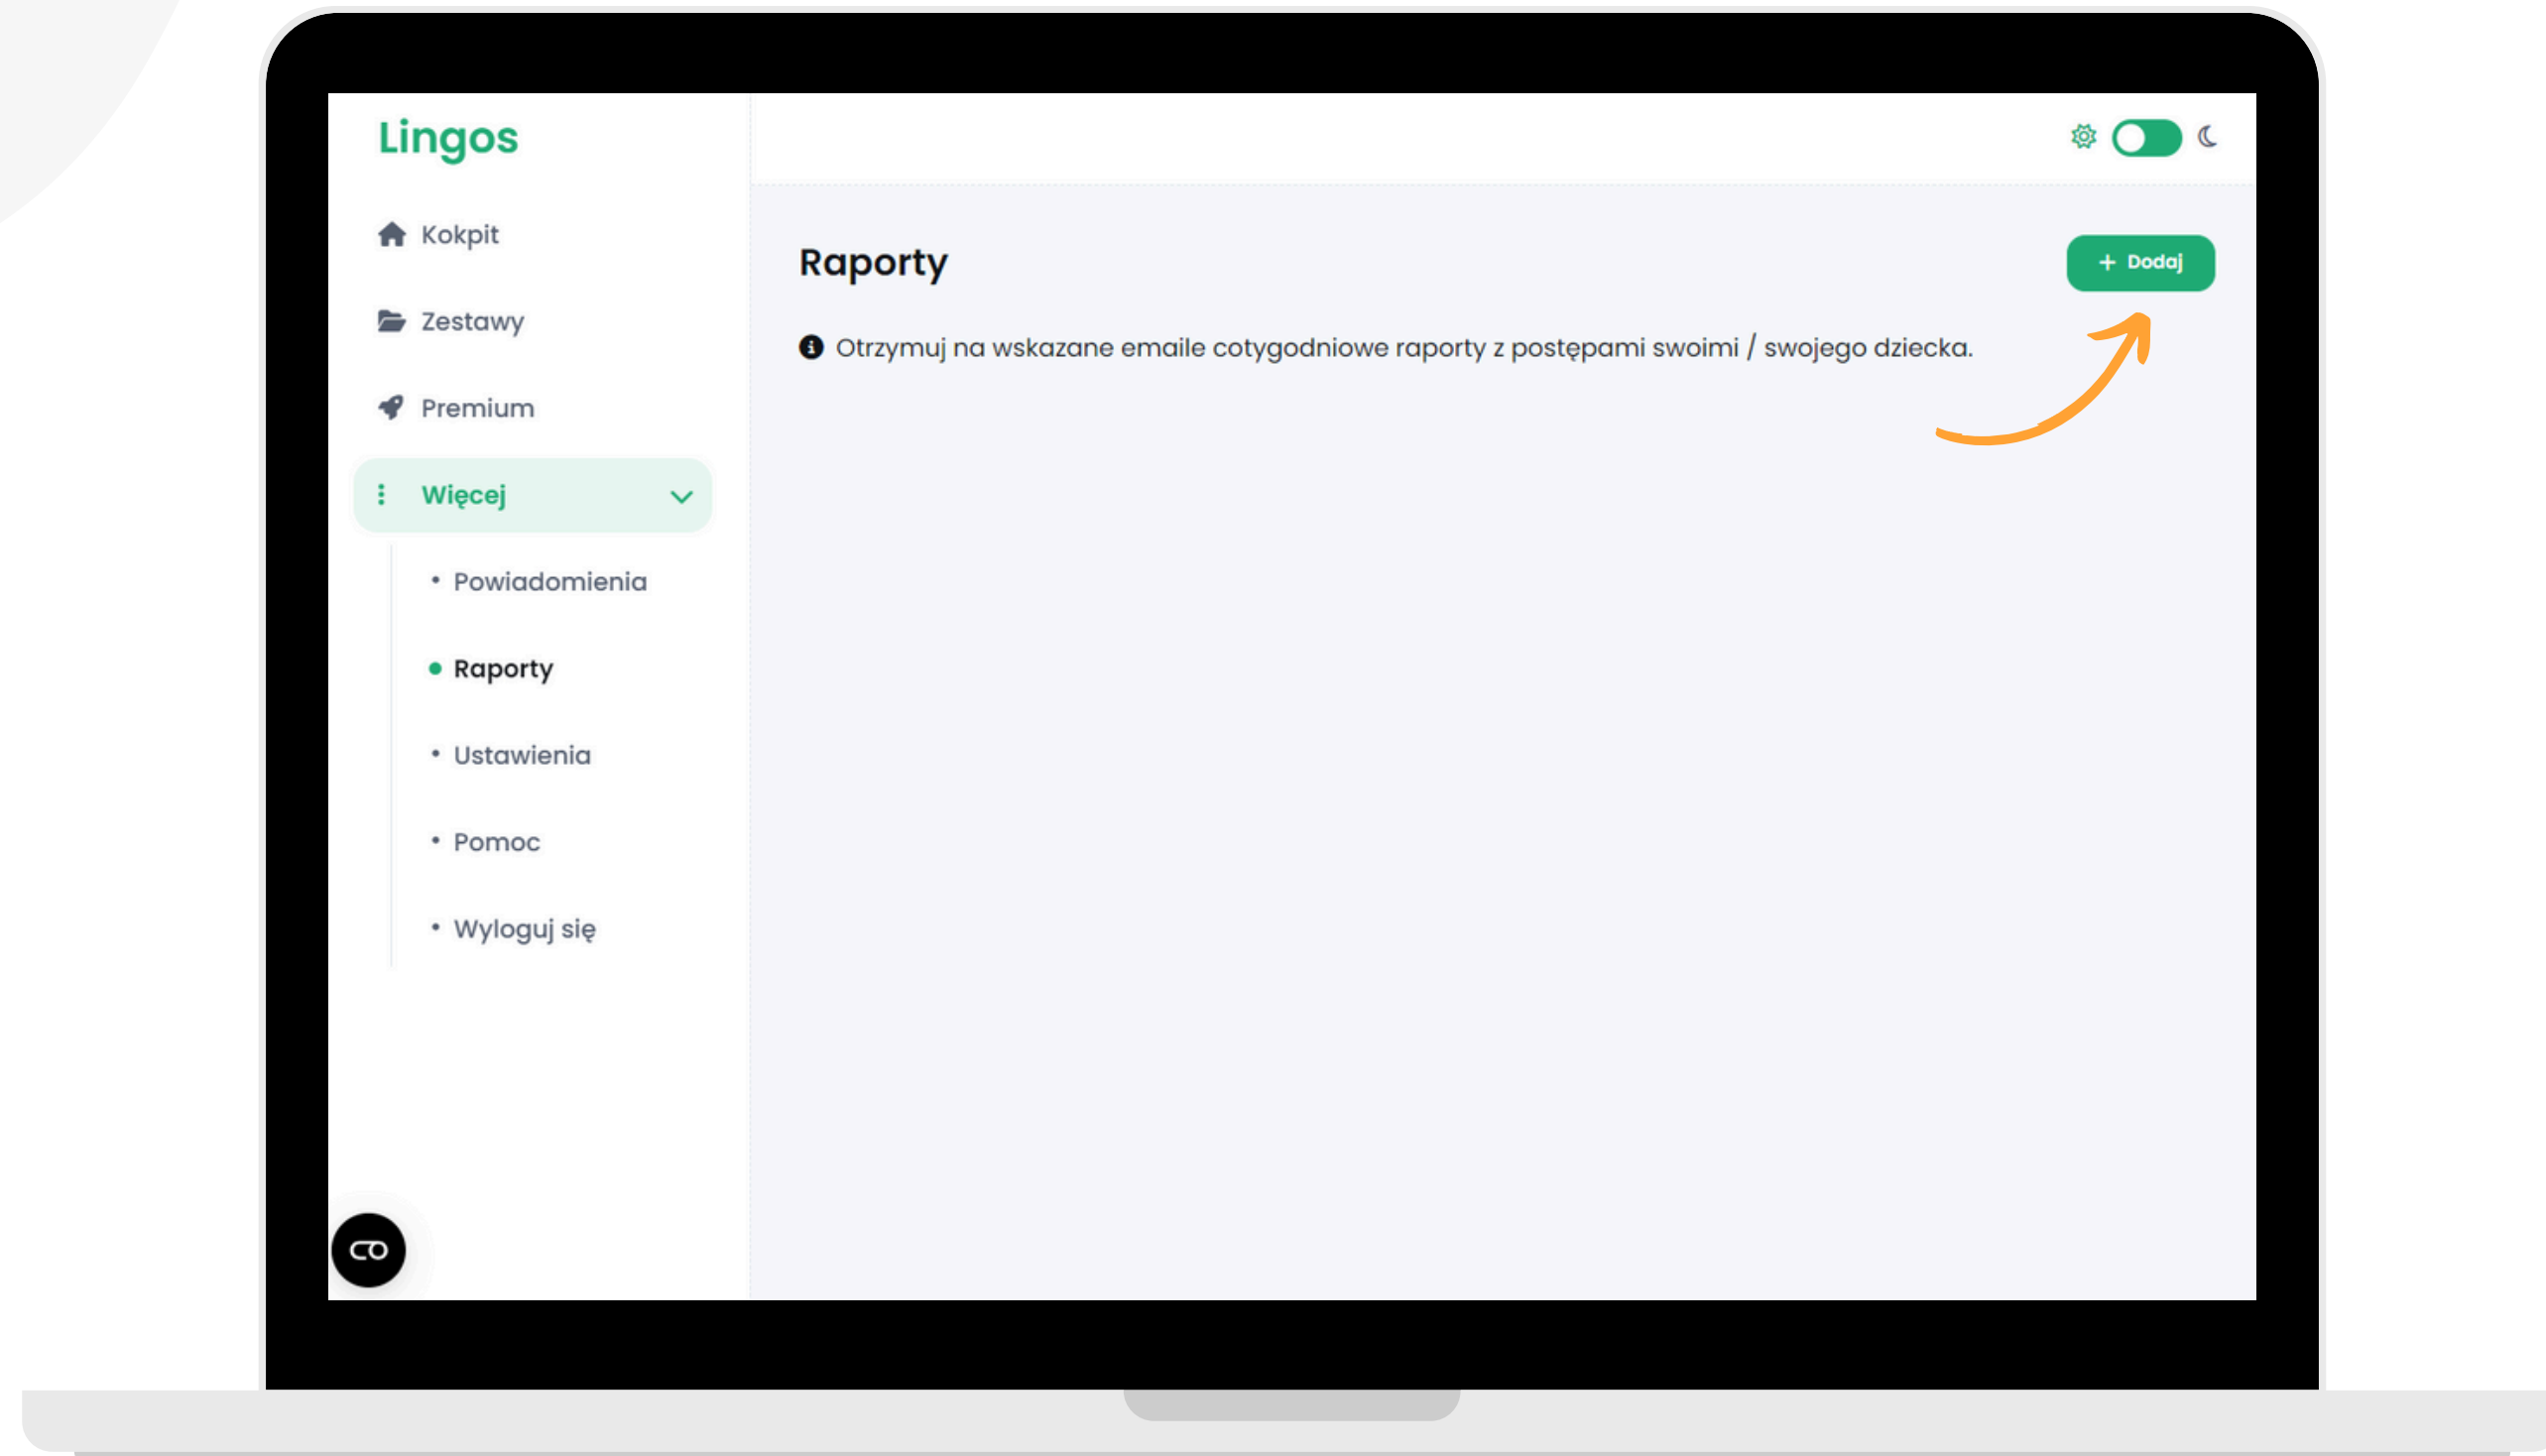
Lingos

Kokpit

Zestawy

Premium

Więcej

• Powiadomienia

• Raporty

• Ustawienia

• Pomoc

• Wyloguj się

Raporty

+ Dodaj

Otrzymuj na wskazane emaile cotygodniowe raporty z postępami swoimi / swojego dziecka.